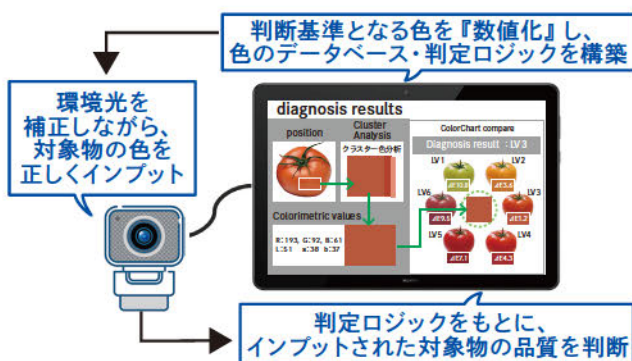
判断基準となる色を『数値化』し、色のデータベース・判定ロジックを構築

環境光を補正しながら、対象物の色を正しくインプット

diagnosis results

position

Cluster Analysis

クラスター色分析

Colorimetric values

R:193, G:92, B:61
L:51 a:38 b:37

ColorChart compare

Diagnosis result : LV3

LV1

LV2

LV6

LV3

LV5

LV4

判定ロジックをもとに、インプットされた対象物の品質を判断